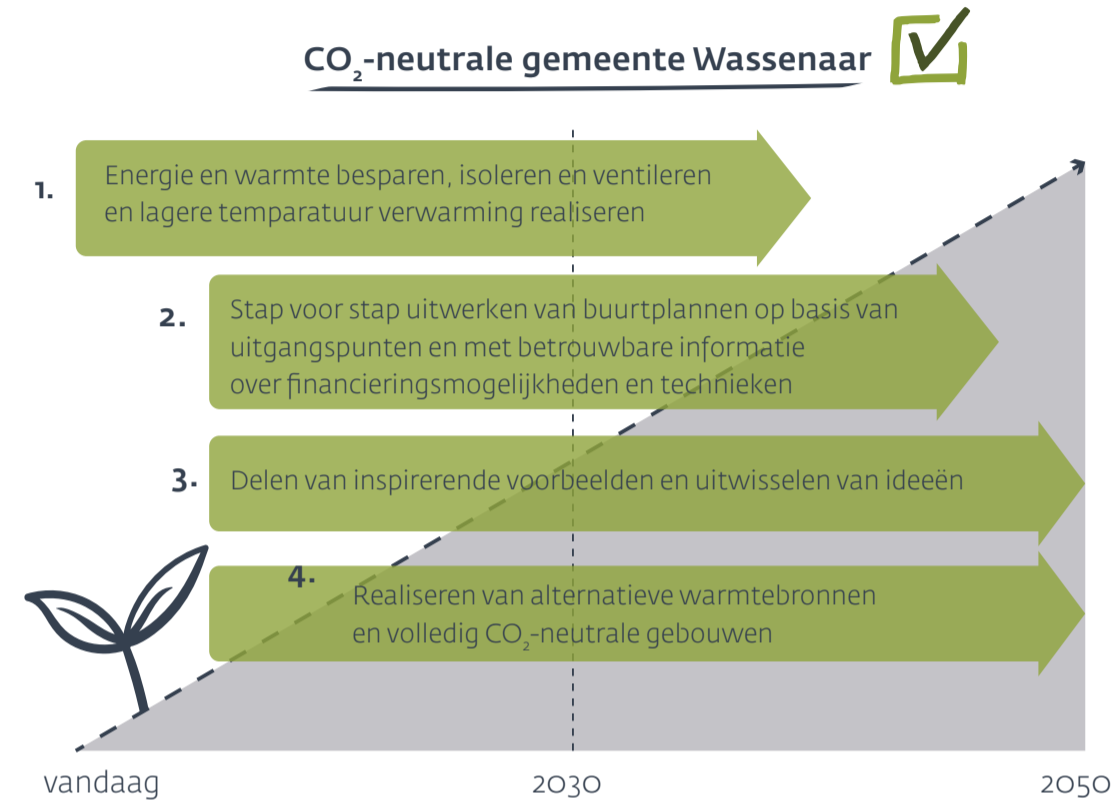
$CO_2$-neutrale gemeente Wassenaar

1. Energie en warmte besparen, isoleren en ventileren en lagere temparatuur verwarming realiseren

2. Stap voor stap uitwerken van buurtplannen op basis van uitgangspunten en met betrouwbare informatie over financieringsmogelijkheden en technieken

3. Delen van inspirerende voorbeelden en uitwisselen van ideeën

4. Realiseren van alternatieve warmtebronnen en volledig $CO_2$-neutrale gebouwen

vandaag

2030

2050